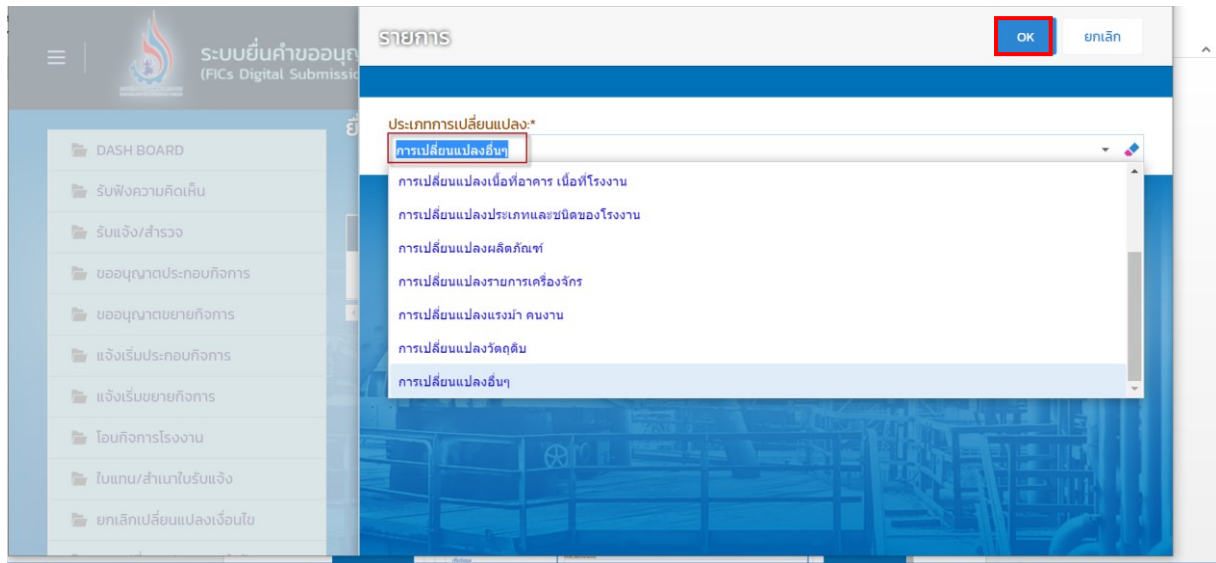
ระบบยื่นคำขออนุญ
(FICs Digital Submissio

DASH BOARD
รับฟังความคิดเห็น
รับแจ้ง/สำรวจ
ขออนุญาตประกอบกิจการ
ขออนุญาตขยายกิจการ
แจ้งเริ่มประกอบกิจการ
แจ้งเริ่มขยายกิจการ
โอนกิจการโรงงาน
ใบแทน/สำเนาใบรับแจ้ง
ยกเลิกเปลี่ยนแปลงเงื่อนไข

รายการ
OK
ยกเลิก

ประเภทการเปลี่ยนแปลง:*
การเปลี่ยนแปลงอื่นๆ
การเปลี่ยนแปลงเนื้อที่อาคาร เนื้อที่โรงงาน
การเปลี่ยนแปลงประเภทและชนิดของโรงงาน
การเปลี่ยนแปลงผลิตภัณฑ์
การเปลี่ยนแปลงรายการเครื่องจักร
การเปลี่ยนแปลงแรงม้า คนงาน
การเปลี่ยนแปลงวัตถุดิบ
การเปลี่ยนแปลงอื่นๆ